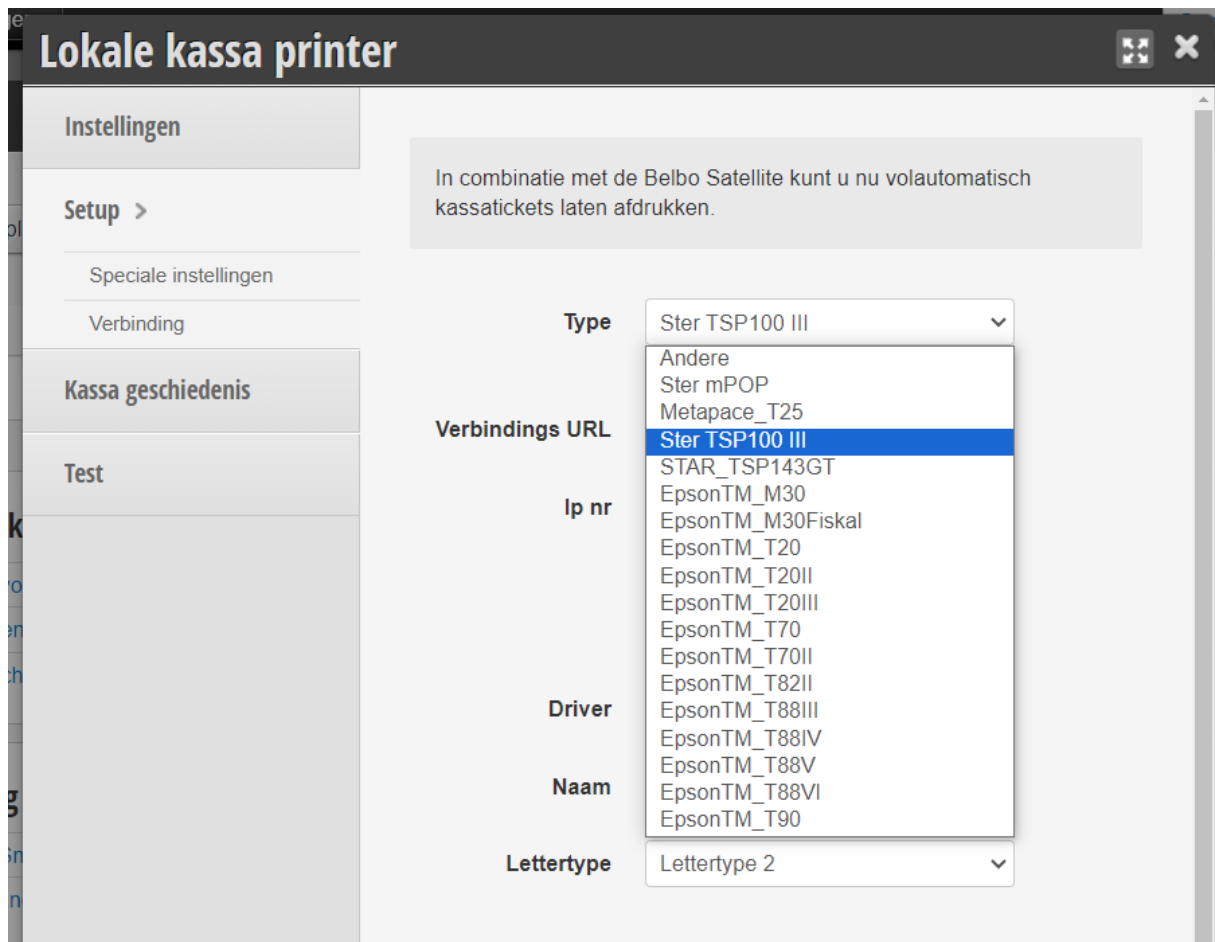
Lokale kassa printer

Instellingen

Setup >

Speciale instellingen

Verbinding

Kassa geschiedenis

Test

In combinatie met de Belbo Satellite kunt u nu volautomatisch kassatickets laten afdrukken.

Type
Ster TSP100 III

Andere
Ster mPOP
Metapace_T25
Ster TSP100 III
STAR_TSP143GT
EpsonTM_M30
EpsonTM_M30Fiskal
EpsonTM_T20
EpsonTM_T20II
EpsonTM_T20III
EpsonTM_T70
EpsonTM_T70II
EpsonTM_T82II
EpsonTM_T88III
EpsonTM_T88IV
EpsonTM_T88V
EpsonTM_T88VI
EpsonTM_T90

Verbindings URL

Ip nr

Driver

Naam

Lettertype
Lettertype 2